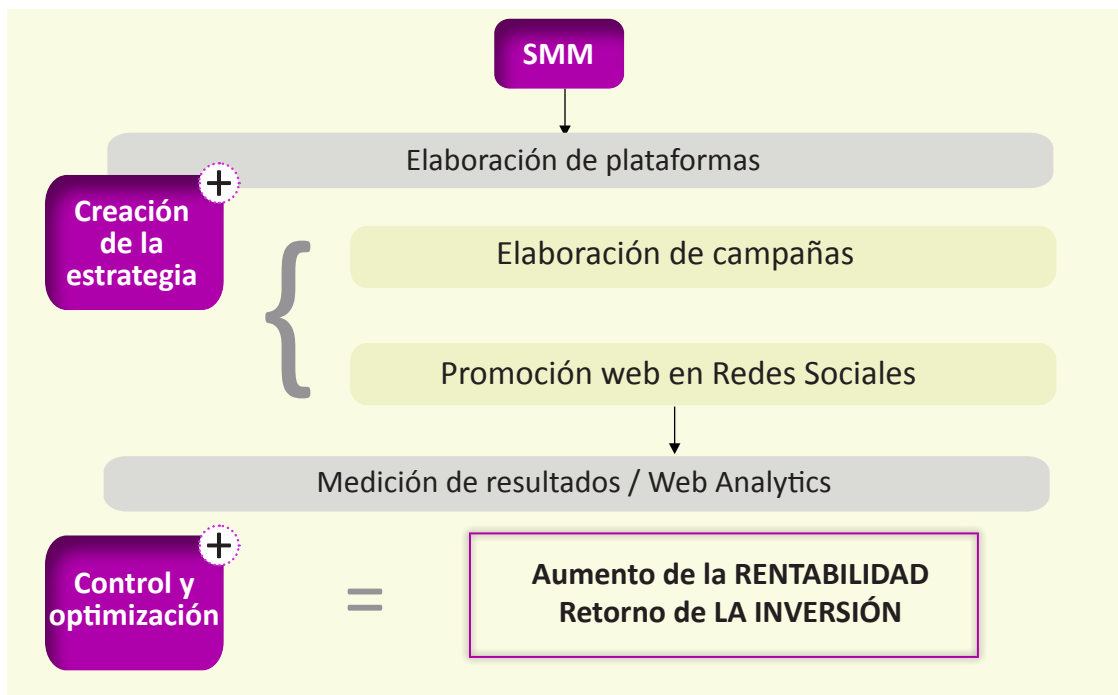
SMM

Elaboración de plataformas

Creación de la estrategia

Elaboración de campañas

Promoción web en Redes Sociales

Medición de resultados / Web Analytics

Control y optimización

=

Aumento de la RENTABILIDAD
Retorno de LA INVERSIÓN